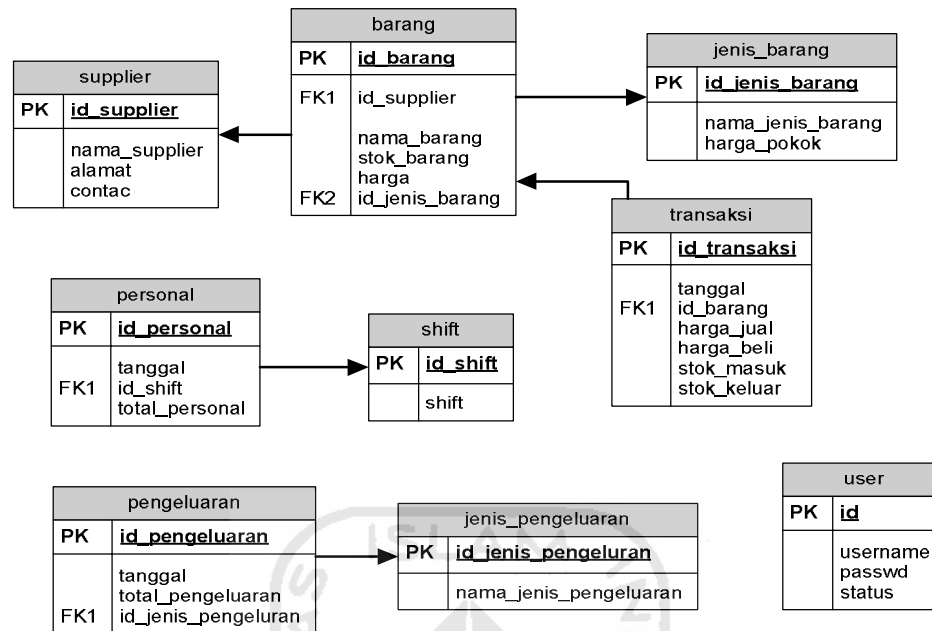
barang

| PK | id_barang |
|---|---|
| FK1 | id_supplier |
| | nama_barang |
| | stok_barang |
| | harga |
| FK2 | id_jenis_barang |

supplier

| PK | id_supplier |
|---|---|
| | nama_supplier |
| | alamat |
| | contac |

jenis_barang

| PK | id_jenis_barang |
|---|---|
| | nama_jenis_barang |
| | harga_pokok |

transaksi

| PK | id_transaksi |
|---|---|
| | tanggal |
| FK1 | id_barang |
| | harga_jual |
| | harga_beli |
| | stok_masuk |
| | stok_keluar |

personal

| PK | id_personal |
|---|---|
| | tanggal |
| FK1 | id_shift |
| | total_personal |

shift

| PK | id_shift |
|---|---|
| | shift |

user

| PK | id |
|---|---|
| | username |
| | passwd |
| | status |

pengeluaran

| PK | id_pengeluaran |
|---|---|
| | tanggal |
| | total_pengeluaran |
| FK1 | id_jenis_pengeluran |

jenis_pengeluaran

| PK | id_jenis_pengeluran |
|---|---|
| | nama_jenis_pengeluaran |